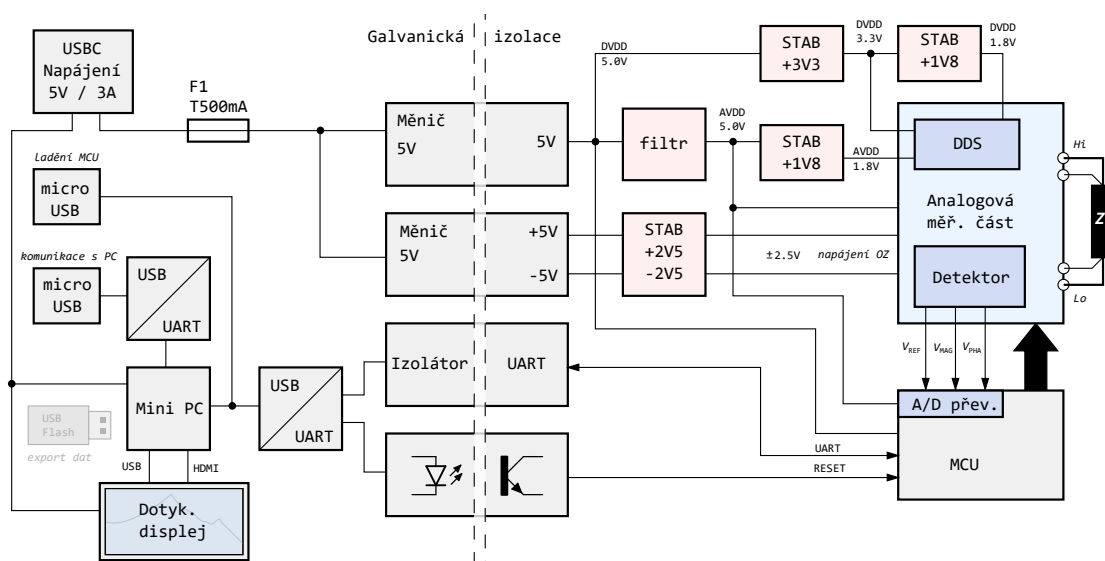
USBC Napájení 5V / 3A

F1 T500mA

Galvanická izolace

DVDD 5.0V

STAB +3V3

DVDD 3.3V

STAB +1V8

DVDD 1.8V

Měnič 5V

5V

filtr

AVDD 5.0V

STAB +1V8

AVDD 1.8V

DDS

Hi

Ladění MCU

micro USB

Analogová měř. část

Z

Měnič 5V

+5V

-5V

STAB +2V5 -2V5

±2.5V napájení OZ

komunikace s PC

micro USB

USB

UART

Detektor

Lo

$V_{REF}$ $V_{MAG}$ $V_{PHA}$

Mini PC

USB

UART

Izolátor

UART

A/D přev.

USB Flash

export dat

USB

HDMI

UART

RESET

MCU

Dotyk. displej